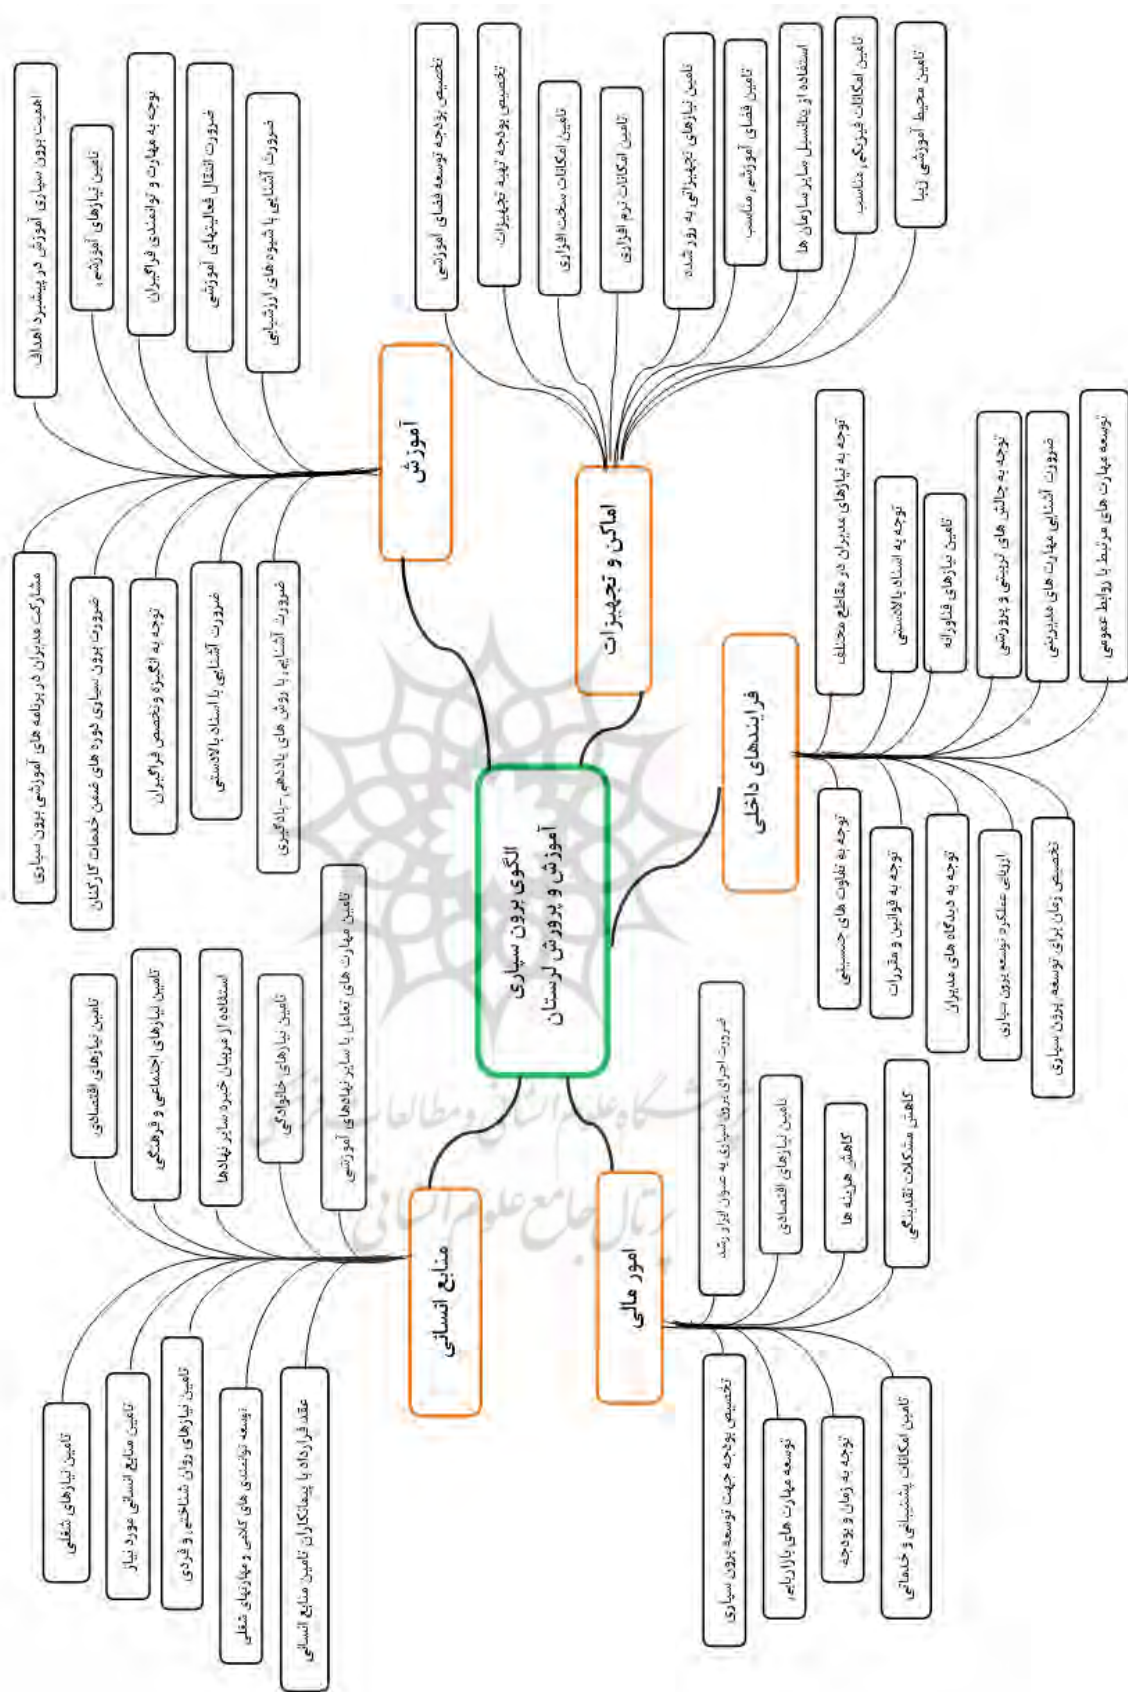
الگوی برون سپاری آموزش و پرورش لرستان

آموزش

اهمیت برون سپاری آموزش در پیشبرد اهداف
تامین نیازهای آموزشی
توجه به مهارت و توانمندی فراگیران
ضرورت انتقال فعالیتهای آموزشی
ضرورت آشنایی با شیوه های ارزشیابی
مشارکت مدیران در برنامه های آموزشی برون سپاری
ضرورت برون سپاری دوره های ضمن خدمات کارکنان
توجه به انگیزه و تخصص فراگیران
ضرورت آشنایی با اساتید بالادستی
ضرورت آشنایی با روش های یاددهی-یادگیری

اماکن و تجهیزات

تخصیص بودجه توسعه فضای آموزشی
تخصیص بودجه تهیه تجهیزات
تامین امکانات سخت افزاری
تامین امکانات نرم افزاری
تامین نیازهای تجهیزاتی به روز شده
تامین فضای آموزشی مناسب
استفاده از پتانسیل سایرسازمان ها
تامین امکانات فیزیکی مناسب
تامین محیط آموزشی زیبا

فرایندهای داخلی

توجه به نیازهای مدیران در مقاطع مختلف
توجه به اسناد بالادستی
تامین نیازهای فناورانه
توجه به چالش های آموزشی و پرورشی
ضرورت آشنایی مهارت های مدیریتی
توسعه مهارت های مرتبط با روابط عمومی
توجه به تفاوت های جنسیتی
توجه به قوانین و مقررات
توجه به دیدگاه های مدیران
ارزیابی عملکرد توسعه برون سپاری
تخصیص زمان برای توسعه برون سپاری

امور مالی

ضرورت اجرای برون سپاری به عنوان ابزار رشد
تامین نیازهای اقتصادی
کاهش هزینه ها
کاهش مشکلات تشکیلاتی
تخصیص بودجه جهت توسعه برون سپاری
توسعه مهارت های بازاریابی
توجه به زمان و بودجه
تامین امکانات پشتیبانی و خدماتی

منابع انسانی

تامین نیازهای اقتصادی
تامین نیازهای اجتماعی و فرهنگی
استفاده از مربیان خبره سایر نهادها
تامین نیازهای خانوادگی
تامین مهارت های تعامل با سایر نهادهای آموزشی
تامین نیازهای شغلی
تامین منابع انسانی مورد نیاز
تامین نیازهای روان شناختی و فردی
توسعه توانمندی های کلامی و مهارتهای شغلی
عقد قرارداد با پیمانکاران تامین منابع انسانی

پژوهشگاه علوم انسانی و مطالعات فرهنگی
پرتال جامع علوم انسانی